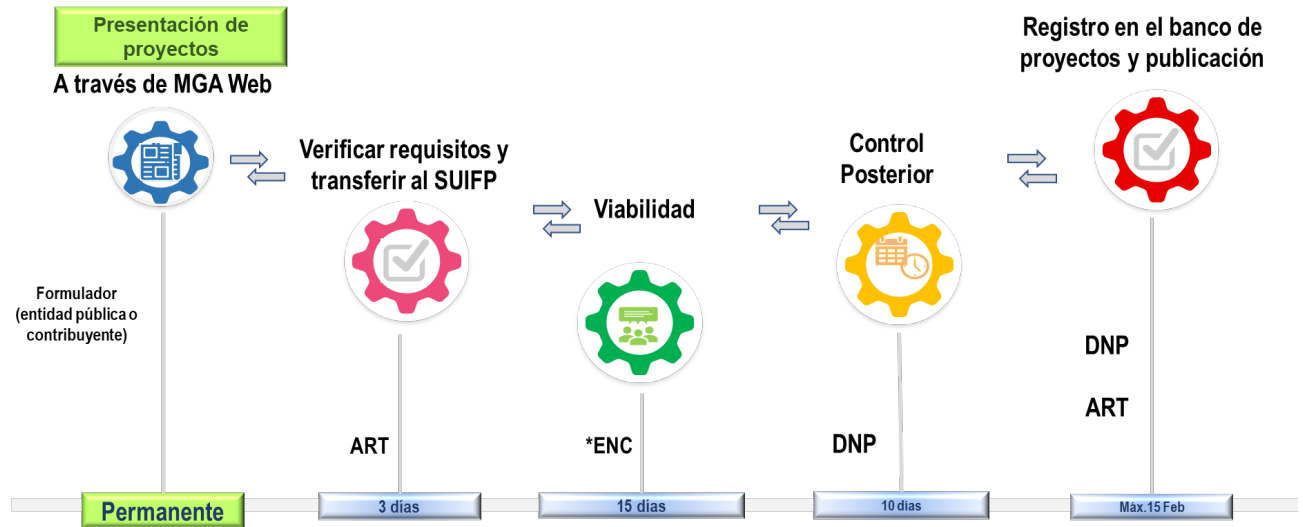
Presentación de proyectos

A través de MGA Web

Formulador (entidad pública o contribuyente)

Permanente

Verificar requisitos y transferir al SUIFP

ART

3 días

Viabilidad

*ENC

15 días

Control Posterior

DNP

10 días

Registro en el banco de proyectos y publicación

DNP

ART

Máx.15 Feb